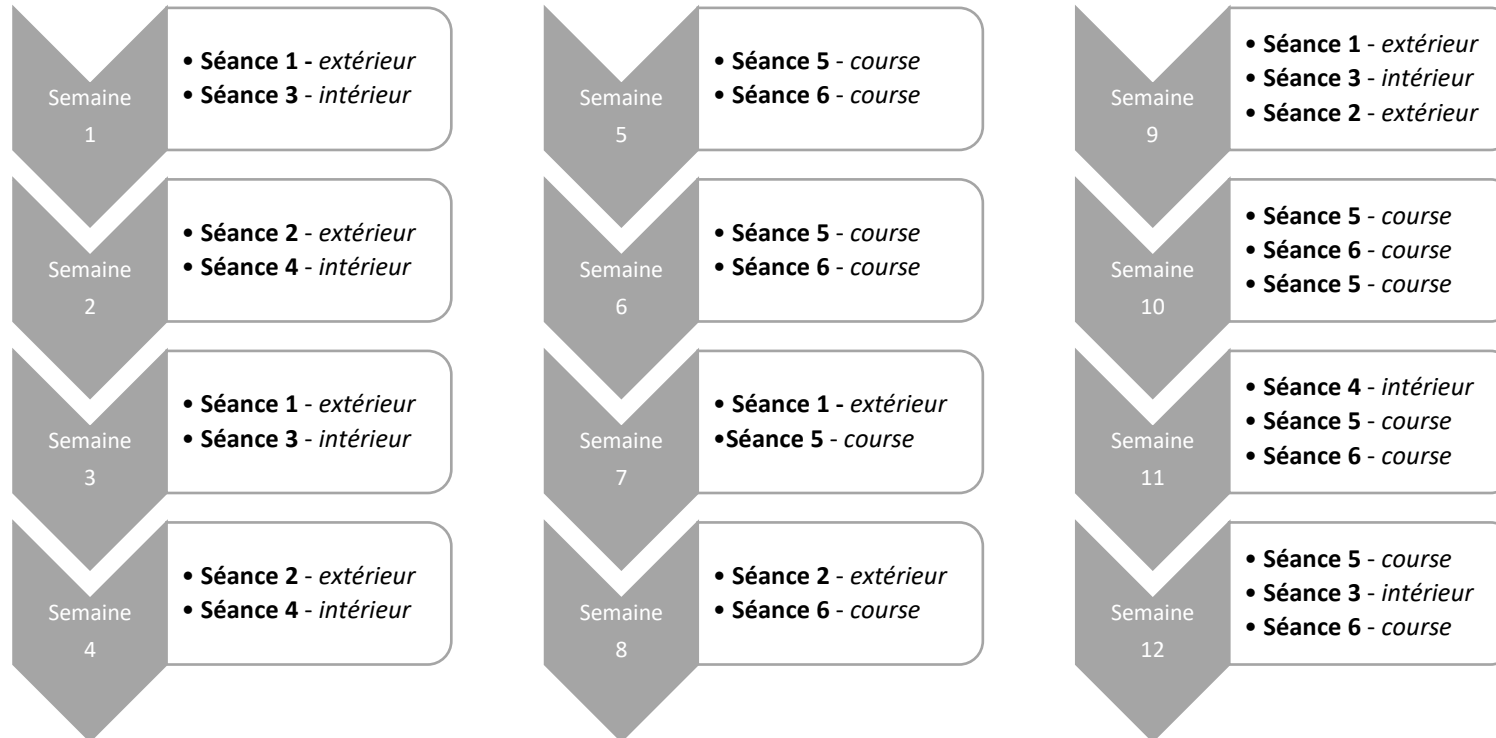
Semaine 1
• Séance 1 - extérieur
• Séance 3 - intérieur

Semaine 2
• Séance 2 - extérieur
• Séance 4 - intérieur

Semaine 3
• Séance 1 - extérieur
• Séance 3 - intérieur

Semaine 4
• Séance 2 - extérieur
• Séance 4 - intérieur

Semaine 5
• Séance 5 - course
• Séance 6 - course

Semaine 6
• Séance 5 - course
• Séance 6 - course

Semaine 7
• Séance 1 - extérieur
•Séance 5 - course

Semaine 8
• Séance 2 - extérieur
• Séance 6 - course

Semaine 9
• Séance 1 - extérieur
• Séance 3 - intérieur
• Séance 2 - extérieur

Semaine 10
• Séance 5 - course
• Séance 6 - course
• Séance 5 - course

Semaine 11
• Séance 4 - intérieur
• Séance 5 - course
• Séance 6 - course

Semaine 12
• Séance 5 - course
• Séance 3 - intérieur
• Séance 6 - course